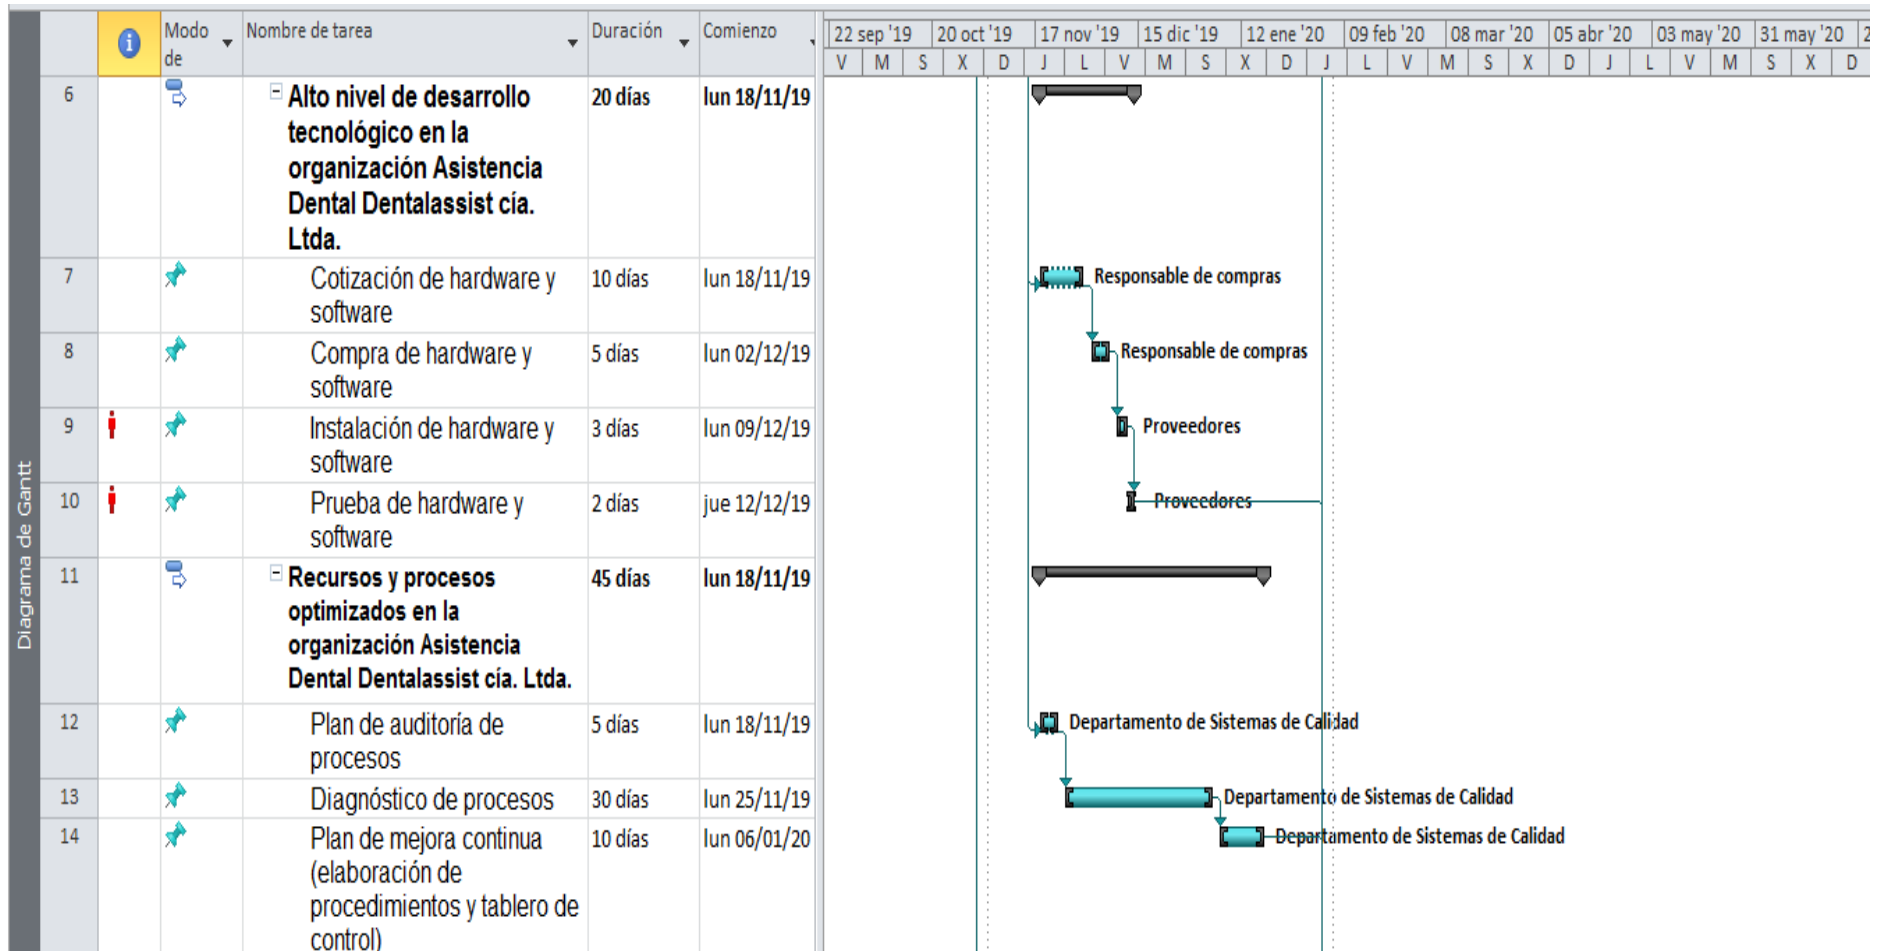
Diagrama de Gantt

| | | Modo de | Nombre de tarea | Duración | Comienzo |
|---|---|---|---|---|---|
| 6 | | | Alto nivel de desarrollo tecnológico en la organización Asistencia Dental Dentalassist cía. Ltda. | 20 días | lun 18/11/19 |
| 7 | | | Cotización de hardware y software | 10 días | lun 18/11/19 |
| 8 | | | Compra de hardware y software | 5 días | lun 02/12/19 |
| 9 | | | Instalación de hardware y software | 3 días | lun 09/12/19 |
| 10 | | | Prueba de hardware y software | 2 días | jue 12/12/19 |
| 11 | | | Recursos y procesos optimizados en la organización Asistencia Dental Dentalassist cía. Ltda. | 45 días | lun 18/11/19 |
| 12 | | | Plan de auditoría de procesos | 5 días | lun 18/11/19 |
| 13 | | | Diagnóstico de procesos | 30 días | lun 25/11/19 |
| 14 | | | Plan de mejora continua (elaboración de procedimientos y tablero de control) | 10 días | lun 06/01/20 |

22 sep '19 | 20 oct '19 | 17 nov '19 | 15 dic '19 | 12 ene '20 | 09 feb '20 | 08 mar '20 | 05 abr '20 | 03 may '20 | 31 may '20 | 2
V M S X D J L V M S X D J L V M S X D J L V M S X D

Responsable de compras
Responsable de compras
Proveedores
Proveedores
Departamento de Sistemas de Calidad
Departamento de Sistemas de Calidad
Departamento de Sistemas de Calidad